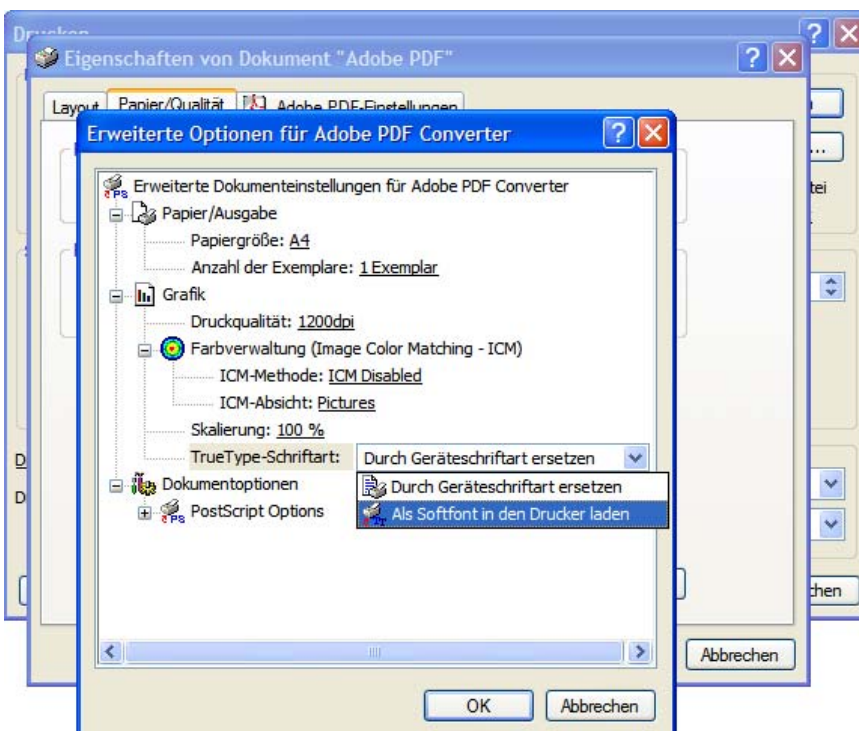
Drucken

Eigenschaften von Dokument "Adobe PDF"

Layout Papier/Qualität Adobe PDF-Einstellungen

Erweiterte Optionen für Adobe PDF Converter

Erweiterte Dokumenteinstellungen für Adobe PDF Converter
Papier/Ausgabe
Papiergröße: A4
Anzahl der Exemplare: 1 Exemplar
Grafik
Druckqualität: 1200dpi
Farbverwaltung (Image Color Matching - ICM)
ICM-Methode: ICM Disabled
ICM-Absicht: Pictures
Skalierung: 100 %
TrueType-Schriftart: Durch Geräteschriftart ersetzen
Dokumentoptionen
PostScript Options

Durch Geräteschriftart ersetzen
Als Softfont in den Drucker laden

OK Abbrechen

Abbrechen

...
tei
D
D
chen